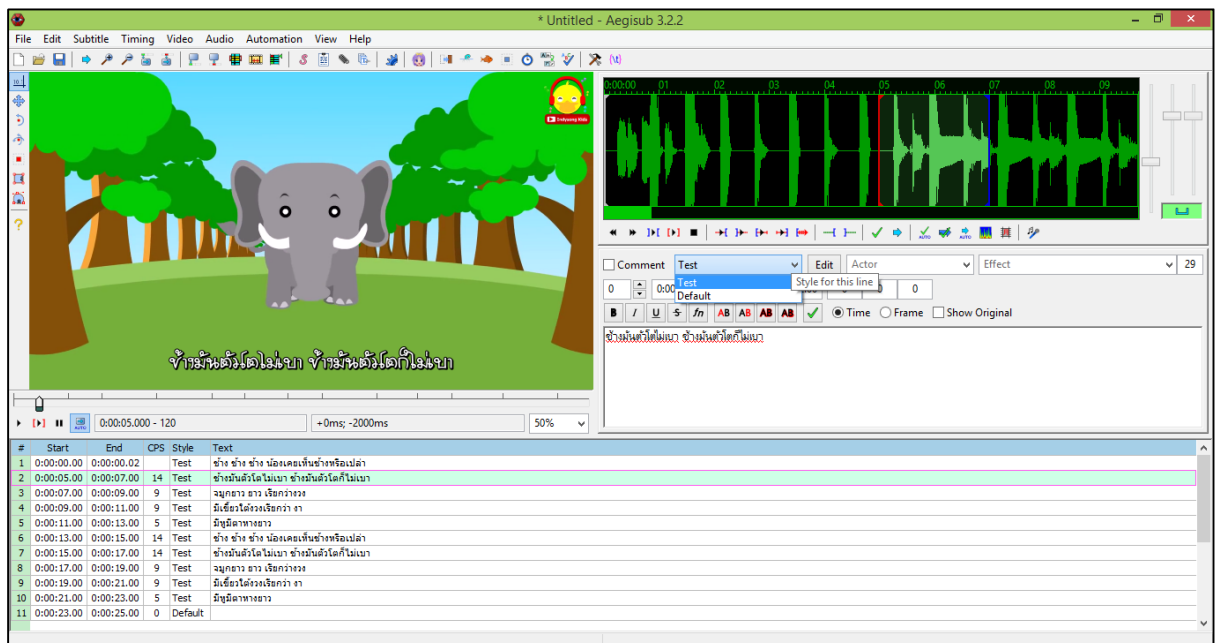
* Untitled - Aegisub 3.2.2

File Edit Subtitle Timing Video Audio Automation View Help

ช้างมันตัวโตไม่เบา ช้างมันตัวโตก็ไม่เบา

0:00:05.000 - 120
+0ms; -2000ms
50%

0:00:00 01 02 03 04 05 06 07 08 09

Comment Test Edit Actor Effect 29
Test
Default
Style for this line
0 0:00 0
B I U S fn AB AB AB AB Time Frame Show Original

ช้างมันตัวโตไม่เบา ช้างมันตัวโตก็ไม่เบา

| # | Start | End | CPS | Style | Text |
|---|---|---|---|---|---|
| 1 | 0:00:00.00 | 0:00:00.02 | | Test | ช้าง ช้าง ช้าง น้องเคยเห็นช้างหรือเปล่า |
| 2 | 0:00:05.00 | 0:00:07.00 | 14 | Test | ช้างมันตัวโตไม่เบา ช้างมันตัวโตก็ไม่เบา |
| 3 | 0:00:07.00 | 0:00:09.00 | 9 | Test | จมูกยาว ยาว เรียกว่างวง |
| 4 | 0:00:09.00 | 0:00:11.00 | 9 | Test | มีเขี้ยวใต้งวงเรียกว่า งา |
| 5 | 0:00:11.00 | 0:00:13.00 | 5 | Test | มีหูมีตาหางยาว |
| 6 | 0:00:13.00 | 0:00:15.00 | 14 | Test | ช้าง ช้าง ช้าง น้องเคยเห็นช้างหรือเปล่า |
| 7 | 0:00:15.00 | 0:00:17.00 | 14 | Test | ช้างมันตัวโตไม่เบา ช้างมันตัวโตก็ไม่เบา |
| 8 | 0:00:17.00 | 0:00:19.00 | 9 | Test | จมูกยาว ยาว เรียกว่างวง |
| 9 | 0:00:19.00 | 0:00:21.00 | 9 | Test | มีเขี้ยวใต้งวงเรียกว่า งา |
| 10 | 0:00:21.00 | 0:00:23.00 | 5 | Test | มีหูมีตาหางยาว |
| 11 | 0:00:23.00 | 0:00:25.00 | 0 | Default | |